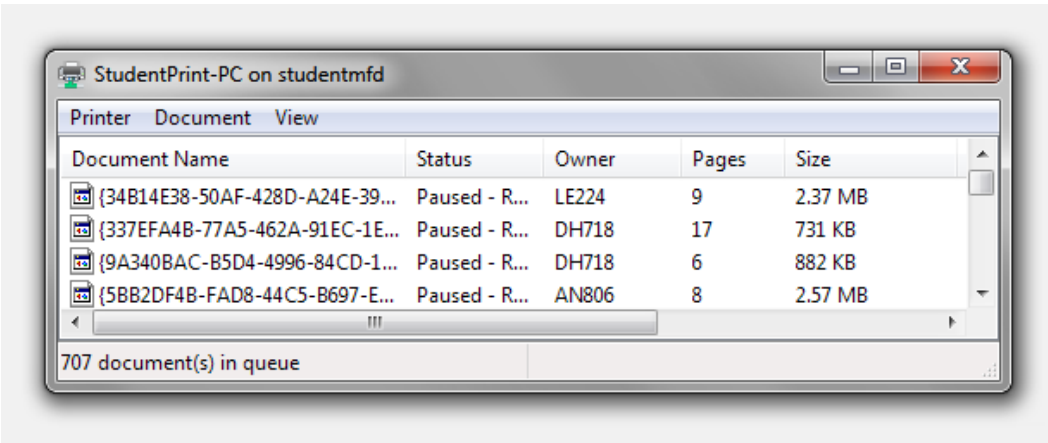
StudentPrint-PC on studentmfd

Printer Document View

| Document Name | Status | Owner | Pages | Size |
|---|---|---|---|---|
| {34B14E38-50AF-428D-A24E-39... | Paused - R... | LE224 | 9 | 2.37 MB |
| {337EFA4B-77A5-462A-91EC-1E... | Paused - R... | DH718 | 17 | 731 KB |
| {9A340BAC-B5D4-4996-84CD-1... | Paused - R... | DH718 | 6 | 882 KB |
| {5BB2DF4B-FAD8-44C5-B697-E... | Paused - R... | AN806 | 8 | 2.57 MB |

707 document(s) in queue